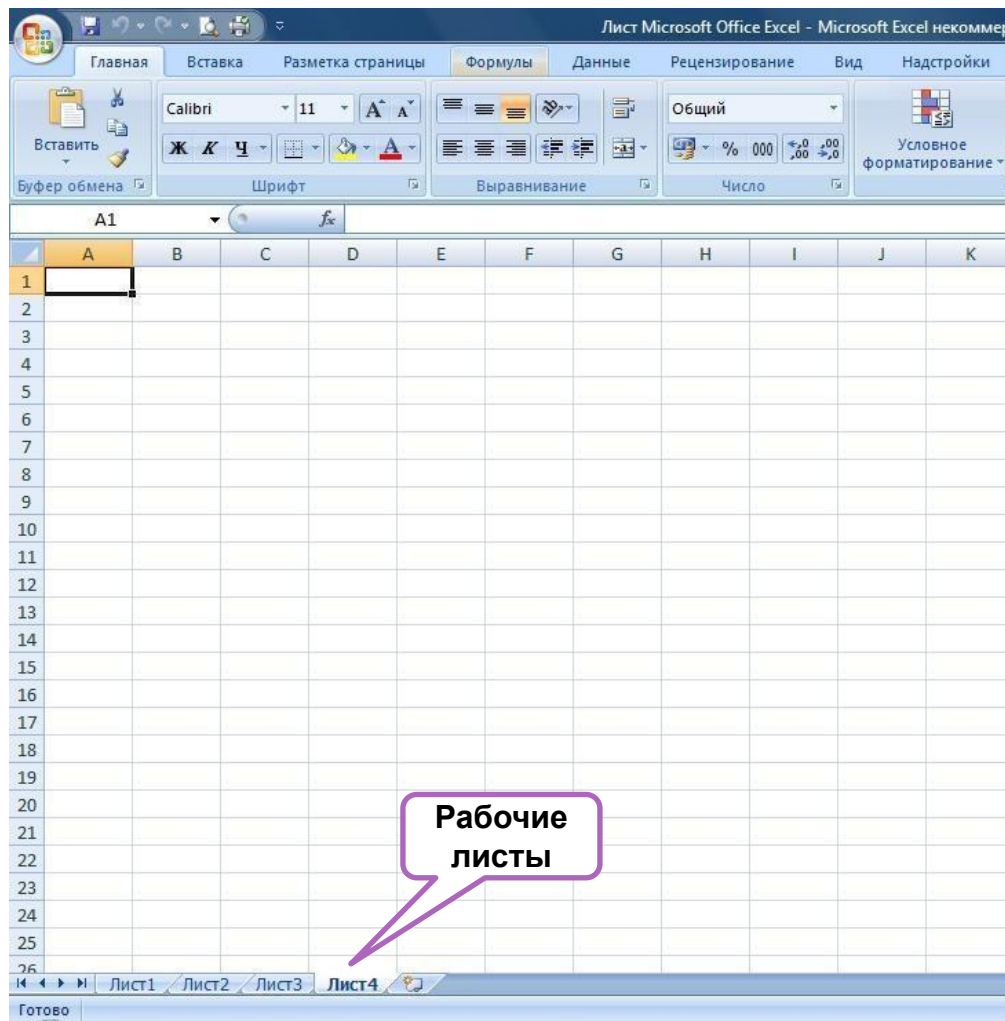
Лист Microsoft Office Excel - Microsoft Excel некоммер

Главная Вставка Разметка страницы Формулы Данные Рецензирование Вид Надстройки

Вставить
Буфер обмена

Calibri 11
Ж К Ч
Шрифт

Выравнивание

Общий
% 000 $^{,0}_{,00}$ $^{,00}_{,0}$
Число

Условное форматирование

A1 $f_x$

| | A | B | C | D | E | F | G | H | I | J | K |
|---|---|---|---|---|---|---|---|---|---|---|---|
| 1 | | | | | | | | | | | |
| 2 | | | | | | | | | | | |
| 3 | | | | | | | | | | | |
| 4 | | | | | | | | | | | |
| 5 | | | | | | | | | | | |
| 6 | | | | | | | | | | | |
| 7 | | | | | | | | | | | |
| 8 | | | | | | | | | | | |
| 9 | | | | | | | | | | | |
| 10 | | | | | | | | | | | |
| 11 | | | | | | | | | | | |
| 12 | | | | | | | | | | | |
| 13 | | | | | | | | | | | |
| 14 | | | | | | | | | | | |
| 15 | | | | | | | | | | | |
| 16 | | | | | | | | | | | |
| 17 | | | | | | | | | | | |
| 18 | | | | | | | | | | | |
| 19 | | | | | | | | | | | |
| 20 | | | | | | | | | | | |
| 21 | | | | | | | | | | | |
| 22 | | | | | | | | | | | |
| 23 | | | | | | | | | | | |
| 24 | | | | | | | | | | | |
| 25 | | | | | | | | | | | |
| 26 | | | | | | | | | | | |

Рабочие листы

Лист1 Лист2 Лист3 Лист4

Готово